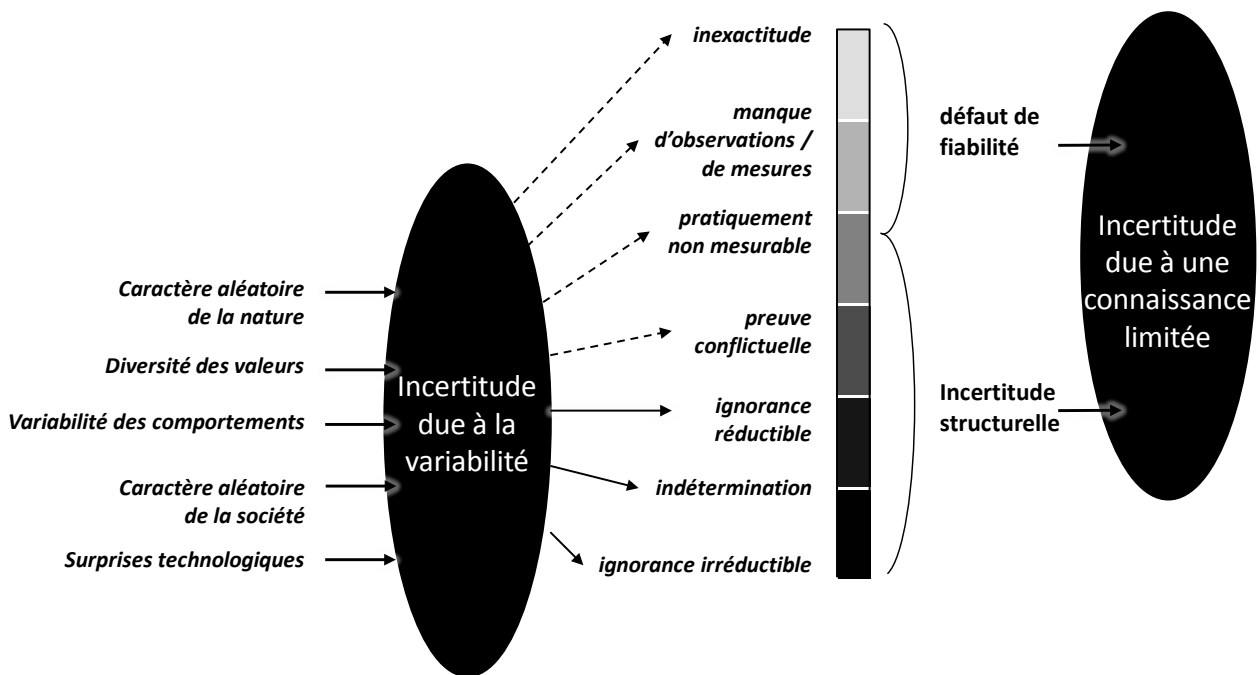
inexactitude

manque d'observations / de mesures

pratiquement non mesurable

preuve conflictuelle

ignorance réductible

indétermination

ignorance irréductible

défaut de fiabilité

Incertitude structurelle

Incertitude due à une connaissance limitée

Caractère aléatoire de la nature

Diversité des valeurs

Variabilité des comportements

Caractère aléatoire de la société

Surprises technologiques

Incertitude due à la variabilité